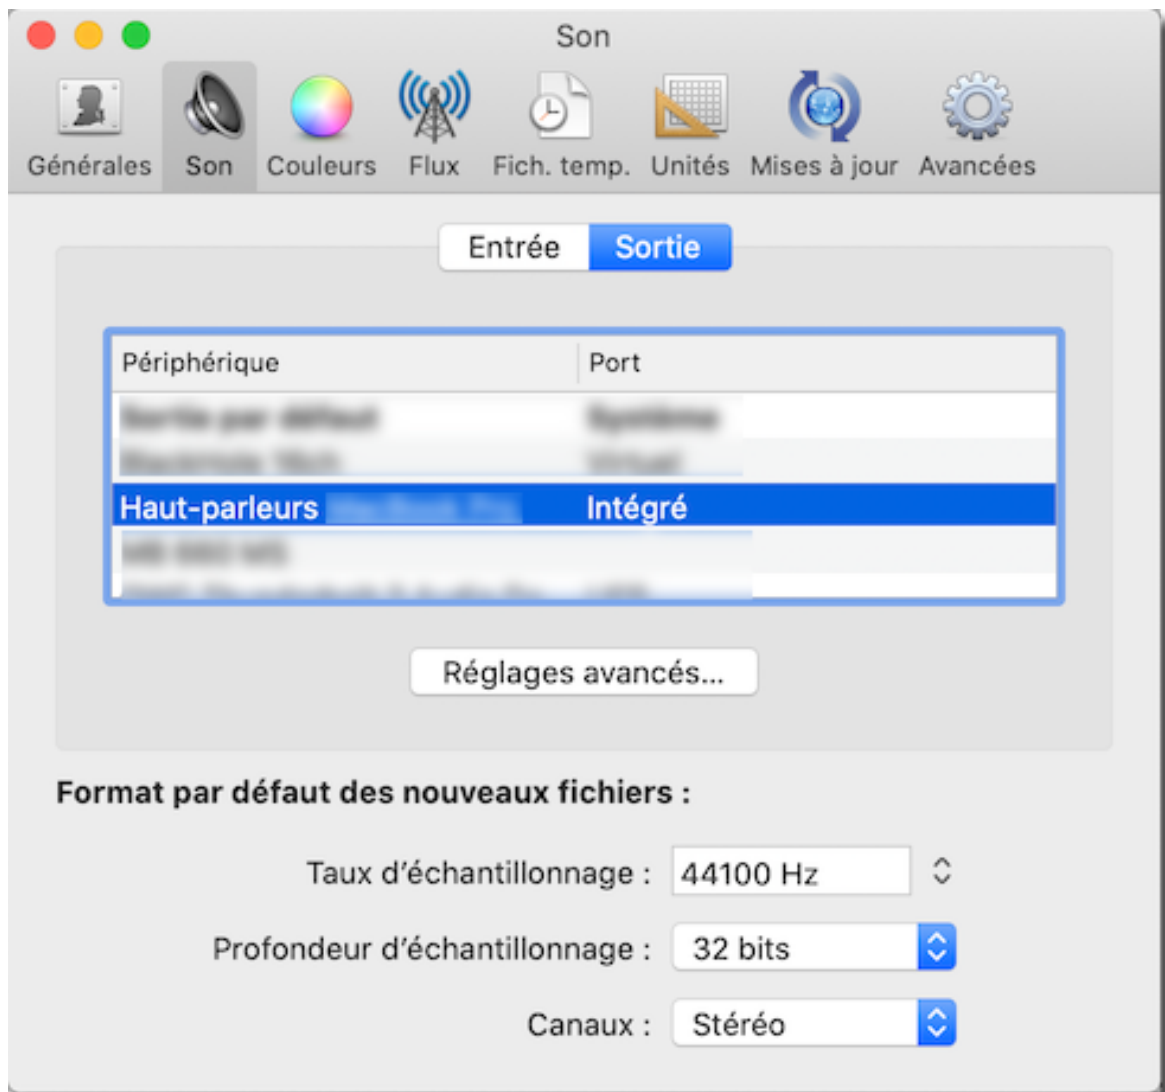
Son

Générales Son Couleurs Flux Fich. temp. Unités Mises à jour Avancées

Entrée Sortie

| Périphérique | Port |
|---|---|
| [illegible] | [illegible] |
| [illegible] | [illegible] |
| Haut-parleurs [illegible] | Intégré |
| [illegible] | |
| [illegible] | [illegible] |

Réglages avancés...

Format par défaut des nouveaux fichiers :

Taux d'échantillonnage : 44100 Hz

Profondeur d'échantillonnage : 32 bits

Canaux : Stéréo